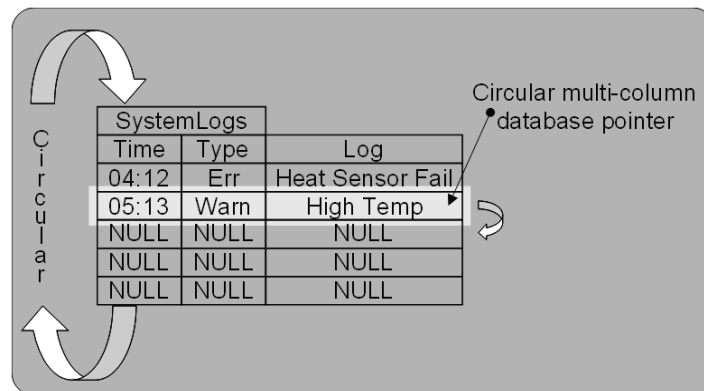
Circular

SystemLogs

| Time | Type | Log |
|---|---|---|
| 04:12 | Err | Heat Sensor Fail |
| 05:13 | Warn | High Temp |
| NULL | NULL | NULL |
| NULL | NULL | NULL |
| NULL | NULL | NULL |

Circular multi-column database pointer